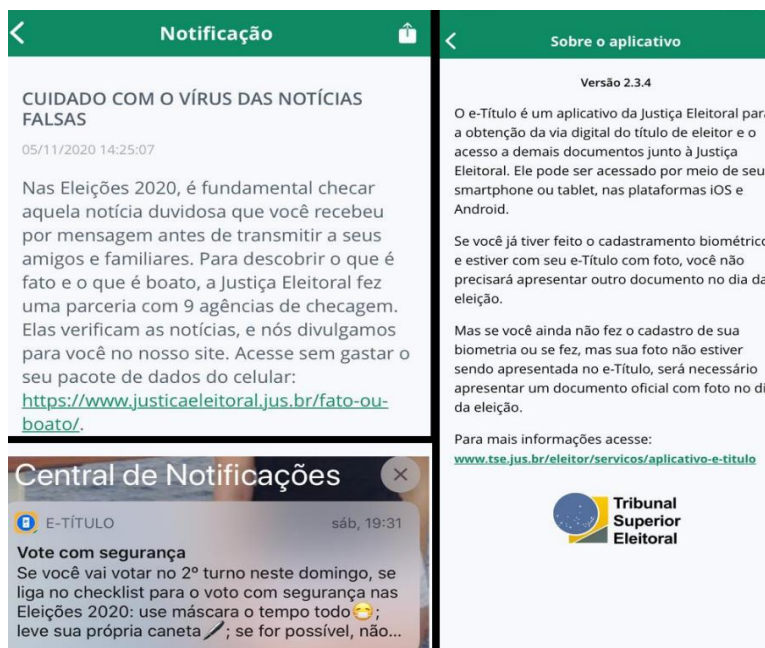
Notificação

CUIDADO COM O VÍRUS DAS NOTÍCIAS FALSAS

05/11/2020 14:25:07

Nas Eleições 2020, é fundamental checar aquela notícia duvidosa que você recebeu por mensagem antes de transmitir a seus amigos e familiares. Para descobrir o que é fato e o que é boato, a Justiça Eleitoral fez uma parceria com 9 agências de checagem. Elas verificam as notícias, e nós divulgamos para você no nosso site. Acesse sem gastar o seu pacote de dados do celular: https://www.justicaeleitoral.jus.br/fato-ou-boato/.

Central de Notificações

E-TÍTULO sáb, 19:31

Vote com segurança
Se você vai votar no 2º turno neste domingo, se liga no checklist para o voto com segurança nas Eleições 2020: use máscara o tempo todo 😷; leve sua própria caneta; se for possível, não...

Sobre o aplicativo

Versão 2.3.4

O e-Título é um aplicativo da Justiça Eleitoral para a obtenção da via digital do título de eleitor e o acesso a demais documentos junto à Justiça Eleitoral. Ele pode ser acessado por meio de seu smartphone ou tablet, nas plataformas iOS e Android.

Se você já tiver feito o cadastramento biométrico e estiver com seu e-Título com foto, você não precisará apresentar outro documento no dia da eleição.

Mas se você ainda não fez o cadastro de sua biometria ou se fez, mas sua foto não estiver sendo apresentada no e-Título, será necessário apresentar um documento oficial com foto no di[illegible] da eleição.

Para mais informações acesse:
www.tse.jus.br/eleitor/servicos/aplicativo-e-titulo

Tribunal Superior Eleitoral